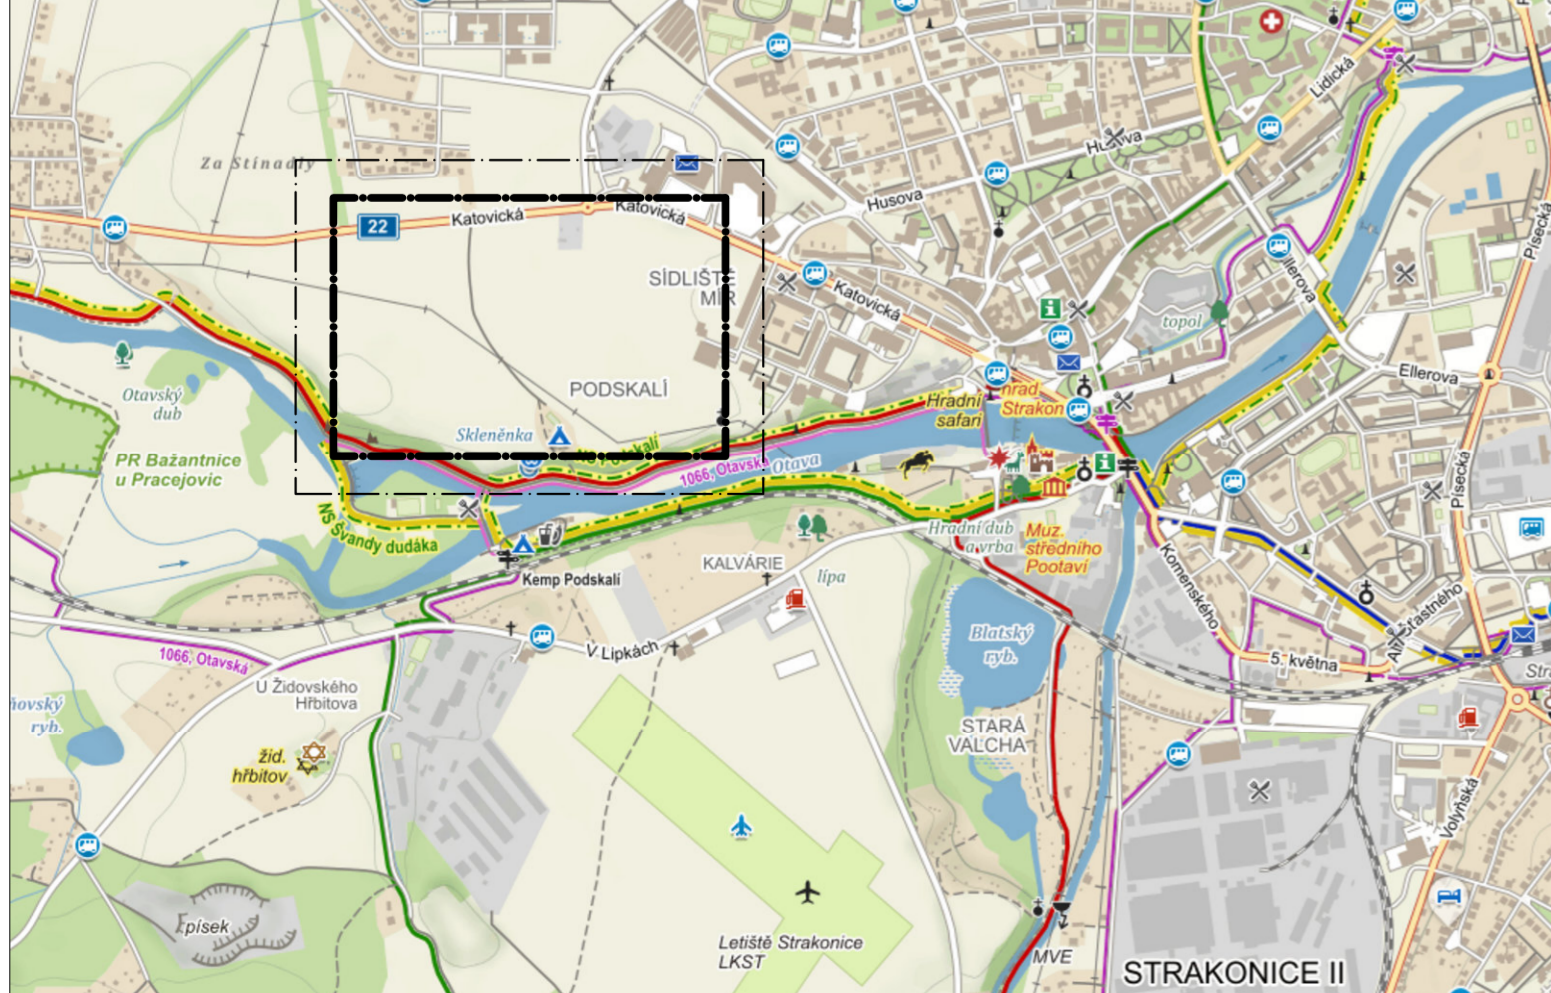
Za Stinady
22
Katovická
Katovická
SÍDLIŠTĚ MÍR
PODSKALÍ
Skleněnka
Otavský dub
PR Bažantnice u Pracejovic
NS Švandy dudáka
1066, Otavská
Otava
Kemp Podskalí
KALVÁRIE
lípa
V Lipkách
1066, Otavská
U Židovského Hřbitova
žid. hřbitov
ovský ryb.
Písek
Letiště Strakonice LKST
Husova
Husova
Katovická
Lidická
Ellerova
topol
Ellerova
Písecká
Hradní safari
hrad Strakon
Hradní dub
a vrba
Muz. středního Pootaví
Blatský ryb.
STARÁ VALCHA
Komenského
5. května
Alf. Šťastného
Písecká
Volyňská
MVE
STRAKONICE II
Str